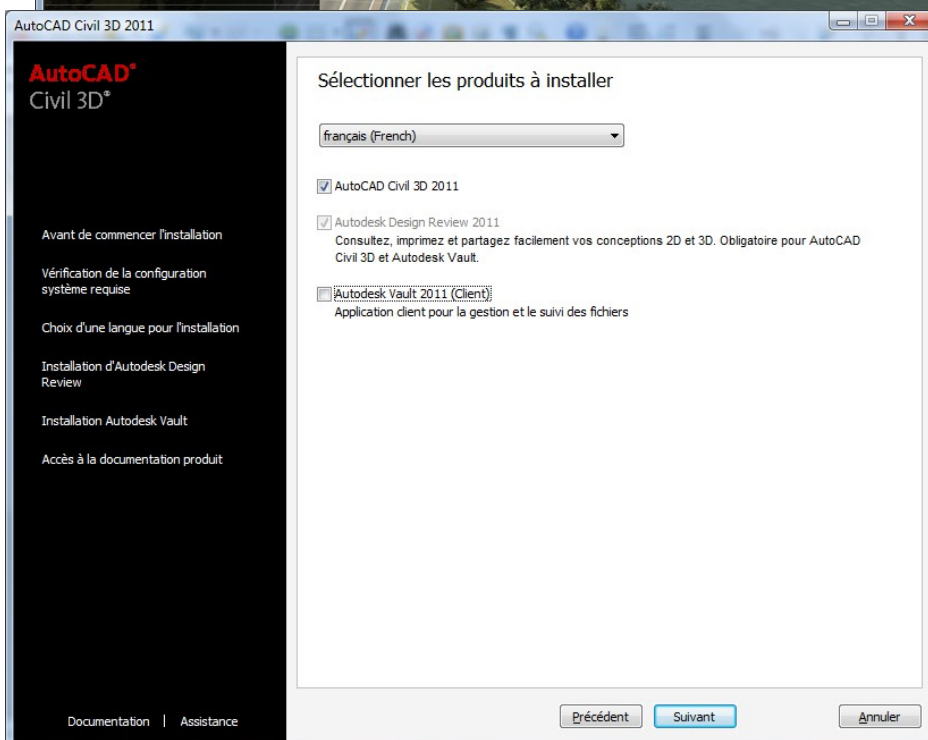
AutoCAD Civil 3D 2011

AutoCAD®
Civil 3D®

Avant de commencer l'installation

Vérification de la configuration système requise

Choix d'une langue pour l'installation

Installation d'Autodesk Design Review

Installation Autodesk Vault

Accès à la documentation produit

Documentation | Assistance

Sélectionner les produits à installer

français (French)

AutoCAD Civil 3D 2011

Autodesk Design Review 2011
Consultez, imprimez et partagez facilement vos conceptions 2D et 3D. Obligatoire pour AutoCAD Civil 3D et Autodesk Vault.

Autodesk Vault 2011 (Client)
Application client pour la gestion et le suivi des fichiers

Précédent
Suivant
Annuler